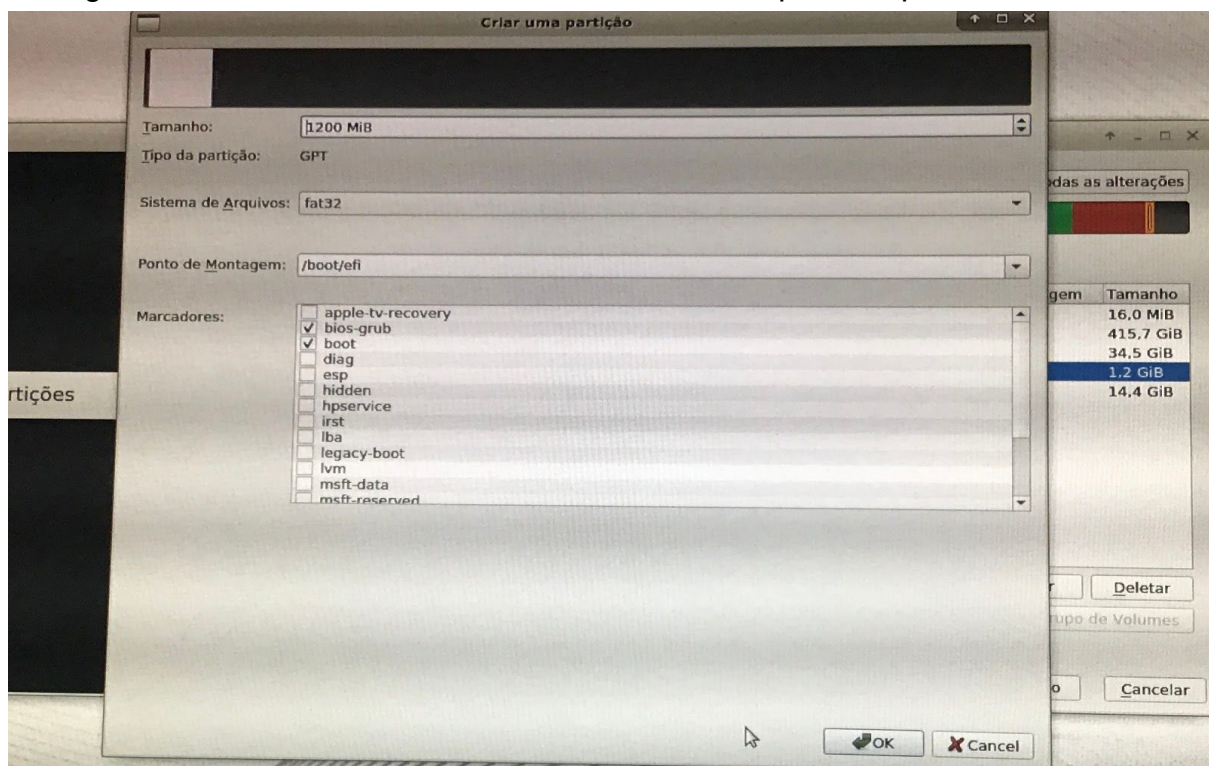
Criar uma partição

Tamanho: 1200 MiB
Tipo da partição: GPT

Sistema de Arquivos: fat32

Ponto de Montagem: /boot/efi

Marcadores:
apple-tv-recovery
✓ bios-grub
✓ boot
diag
esp
hidden
hpservice
irst
lba
legacy-boot
lvm
msft-data
msft-reserved

OK
Cancel

rtições

das as alterações

| gem | Tamanho |
|---|---|
| | 16,0 MiB |
| | 415,7 GiB |
| | 34,5 GiB |
| | 1,2 GiB |
| | 14,4 GiB |

r
Deletar
rupo de Volumes
o
Cancelar